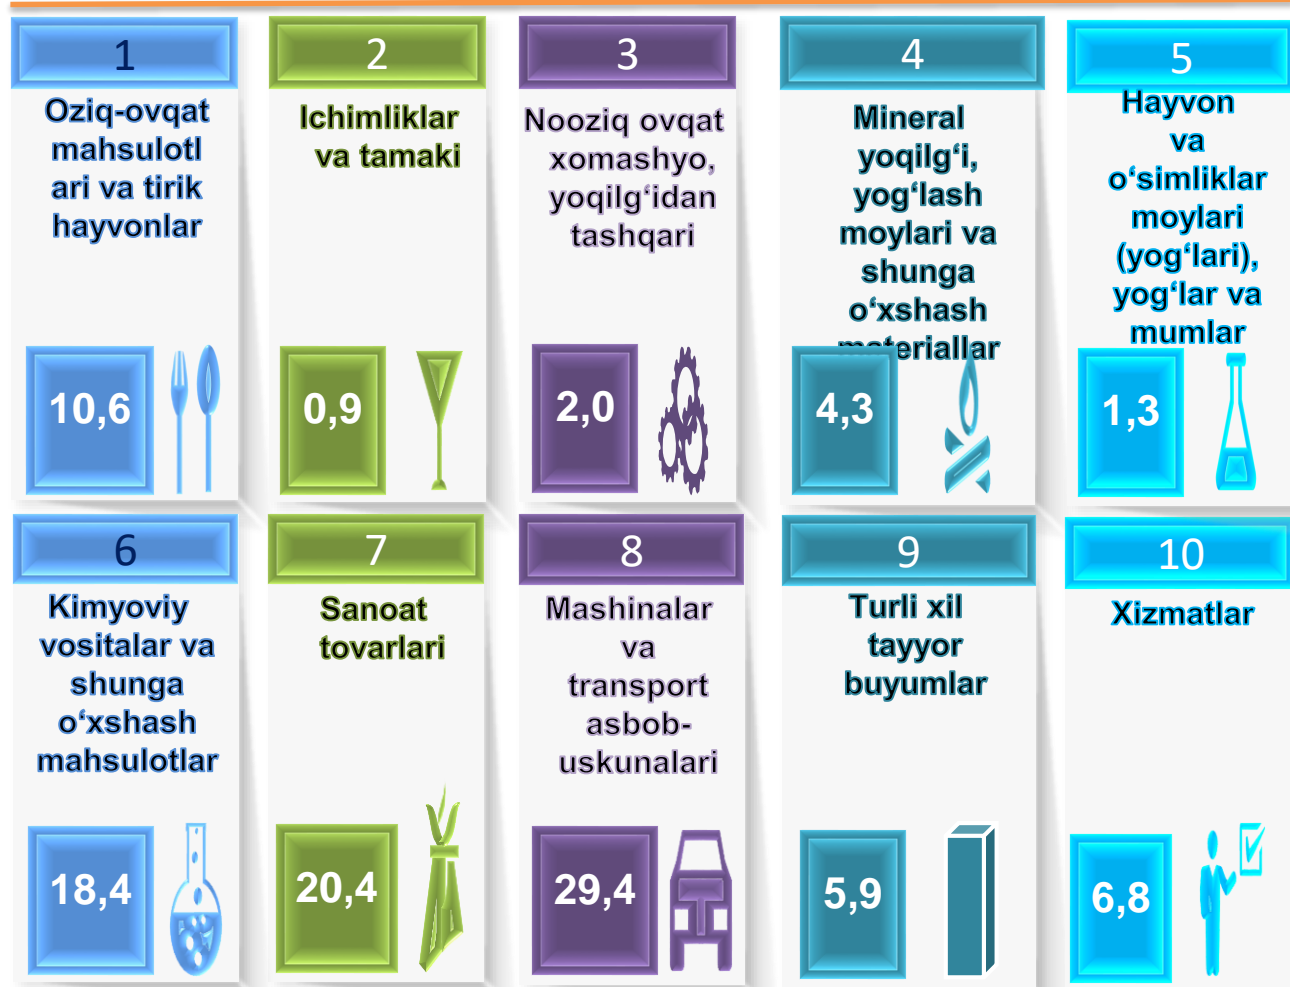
1
Oziq-ovqat mahsulotlari va tirik hayvonlar
10,6

2
Ichimliklar va tamaki
0,9

3
Nooziq ovqat xomashyo, yoqilg‘idan tashqari
2,0

4
Mineral yoqilg‘i, yog‘lash moylari va shunga o‘xshash materiallar
4,3

5
Hayvon va o‘simliklar moylari (yog‘lari), yog‘lar va mumlar
1,3

6
Kimyoviy vositalar va shunga o‘xshash mahsulotlar
18,4

7
Sanoat tovarlari
20,4

8
Mashinalar va transport asbob-uskunalari
29,4

9
Turli xil tayyor buyumlar
5,9

10
Xizmatlar
6,8